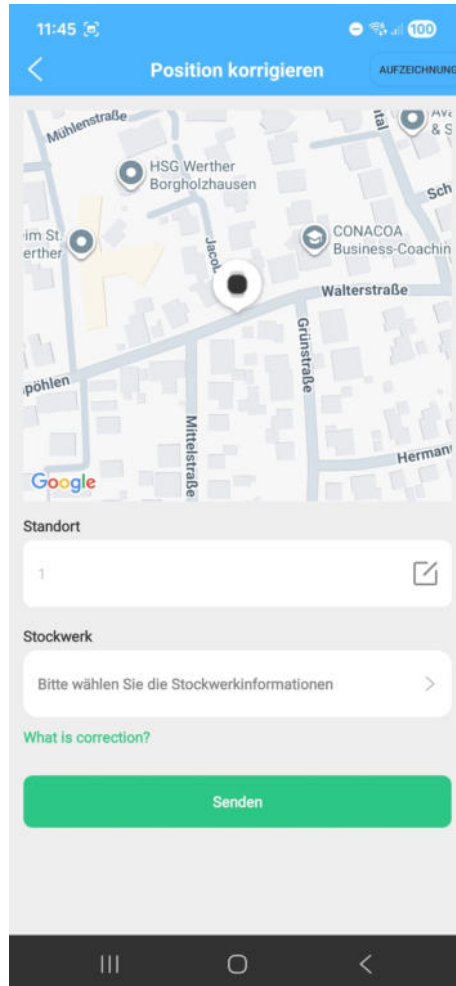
11:45
100
Position korrigieren
AUFZEICHNUNG

Mühlenstraße
HSG Werther Borgholzhausen
im St. erther
CONACOA Business-Coachin
Jacob.
Walterstraße
Grünstraße
pöhlen
Mittelstraße
Herman
Sch
Ava & S
tal
Google

Standort
1

Stockwerk
Bitte wählen Sie die Stockwerkinformationen

What is correction?

Senden